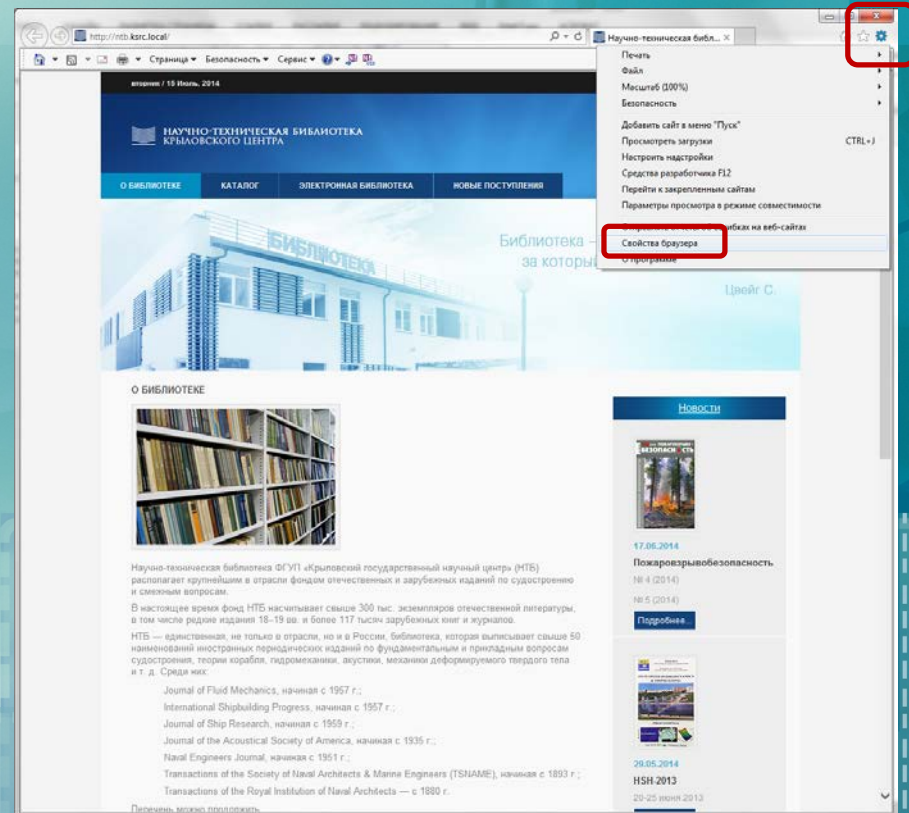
http://ntb.ksrc.local/

Научно-техническая библ... ×

Страница ▾ Безопасность ▾ Сервис ▾

Печать
Файл
Масштаб (100%)
Безопасность
Добавить сайт в меню "Пуск"
Просмотреть загрузки CTRL+J
Настроить надстройки
Средства разработчика F12
Перейти к закрепленным сайтам
Параметры просмотра в режиме совместимости
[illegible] об ошибках на веб-сайтах
Свойства браузера
О программе

вторник / 15 Июль, 2014

НАУЧНО-ТЕХНИЧЕСКАЯ БИБЛИОТЕКА КРЫЛОВСКОГО ЦЕНТРА

О БИБЛИОТЕКЕ КАТАЛОГ ЭЛЕКТРОННАЯ БИБЛИОТЕКА НОВЫЕ ПОСТУПЛЕНИЯ

БИБЛИОТЕКА

Библиотека – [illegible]
за которы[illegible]

Цвейг С.

О БИБЛИОТЕКЕ

Научно-техническая библиотека ФГУП «Крыловский государственный научный центр» (НТБ) располагает крупнейшим в отрасли фондом отечественных и зарубежных изданий по судостроению и смежным вопросам.

В настоящее время фонд НТБ насчитывает свыше 300 тыс. экземпляров отечественной литературы, в том числе редкие издания 18–19 вв. и более 117 тысяч зарубежных книг и журналов.

НТБ — единственная, не только в отрасли, но и в России, библиотека, которая выписывает свыше 50 наименований иностранных периодических изданий по фундаментальным и прикладным вопросам судостроения, теории корабля, гидромеханики, акустики, механики деформируемого твердого тела и т. д. Среди них:

Journal of Fluid Mechanics, начиная с 1957 г.;
International Shipbuilding Progress, начиная с 1957 г.;
Journal of Ship Research, начиная с 1959 г.;
Journal of the Acoustical Society of America, начиная с 1935 г.;
Naval Engineers Journal, начиная с 1951 г.;
Transactions of the Society of Naval Architects & Marine Engineers (TSNAME), начиная с 1893 г.;
Transactions of the Royal Institution of Naval Architects — с 1880 г.

Перечень можно продолжить.

Новости

БЕЗОПАСНОСТЬ

17.06.2014
Пожаровзрывобезопасность
№ 4 (2014)
№ 5 (2014)
Подробнее...

20.05.2014
HSH-2013
20-25 июня 2013